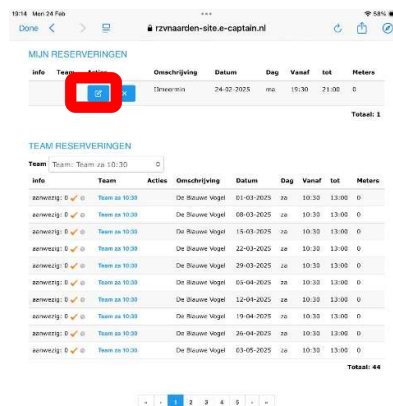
19:14 Mon 24 Feb
58%
Done
rzvnaarden-site.e-captain.nl

MIJN RESERVERINGEN

| info | Team | Acties | Omschrijving | Datum | Dag | Vanaf | tot | Meters |
|---|---|---|---|---|---|---|---|---|
| | | | Ómeermin | 24-02-2025 | ma | 19:30 | 21:00 | 0 |

Totaal: 1

TEAM RESERVERINGEN

Team Team: Team za 10:30

| info | Team | Acties | Omschrijving | Datum | Dag | Vanaf | tot | Meters |
|---|---|---|---|---|---|---|---|---|
| aanwezig: 0 | Team za 10:30 | | De Blauwe Vogel | 01-03-2025 | za | 10:30 | 13:00 | 0 |
| aanwezig: 0 | Team za 10:30 | | De Blauwe Vogel | 08-03-2025 | za | 10:30 | 13:00 | 0 |
| aanwezig: 0 | Team za 10:30 | | De Blauwe Vogel | 15-03-2025 | za | 10:30 | 13:00 | 0 |
| aanwezig: 0 | Team za 10:30 | | De Blauwe Vogel | 22-03-2025 | za | 10:30 | 13:00 | 0 |
| aanwezig: 0 | Team za 10:30 | | De Blauwe Vogel | 29-03-2025 | za | 10:30 | 13:00 | 0 |
| aanwezig: 0 | Team za 10:30 | | De Blauwe Vogel | 05-04-2025 | za | 10:30 | 13:00 | 0 |
| aanwezig: 0 | Team za 10:30 | | De Blauwe Vogel | 12-04-2025 | za | 10:30 | 13:00 | 0 |
| aanwezig: 0 | Team za 10:30 | | De Blauwe Vogel | 19-04-2025 | za | 10:30 | 13:00 | 0 |
| aanwezig: 0 | Team za 10:30 | | De Blauwe Vogel | 26-04-2025 | za | 10:30 | 13:00 | 0 |
| aanwezig: 0 | Team za 10:30 | | De Blauwe Vogel | 03-05-2025 | za | 10:30 | 13:00 | 0 |

Totaal: 44

« ‹ 1 2 3 4 5 › »